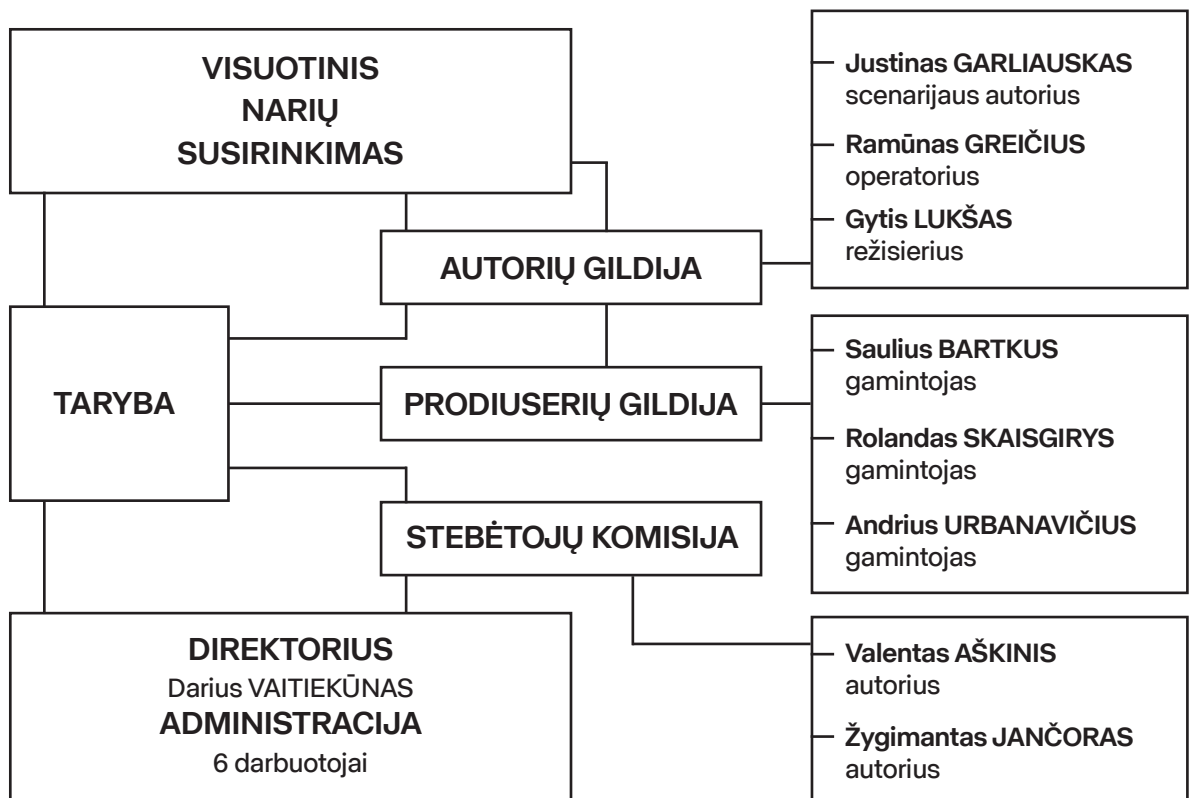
VISUOTINIS NARIŲ SUSIRINKIMAS

AUTORIŲ GILDIJA

TARYBA

PRODIUSERIŲ GILDIJA

STEBĖTOJŲ KOMISIJA

DIREKTORIUS
Darius VAITIEKŪNAS
ADMINISTRACIJA
6 darbuotojai

Justinas GARLIAUSKAS
scenarijaus autorius

Ramūnas GREIČIUS
operatorius

Gytis LUKŠAS
režisierius

Saulius BARTKUS
gamintojas

Rolandas SKAISGIRYS
gamintojas

Andrius URBANAVIČIUS
gamintojas

Valentas AŠKINIS
autorius

Žygimantas JANČORAS
autorius